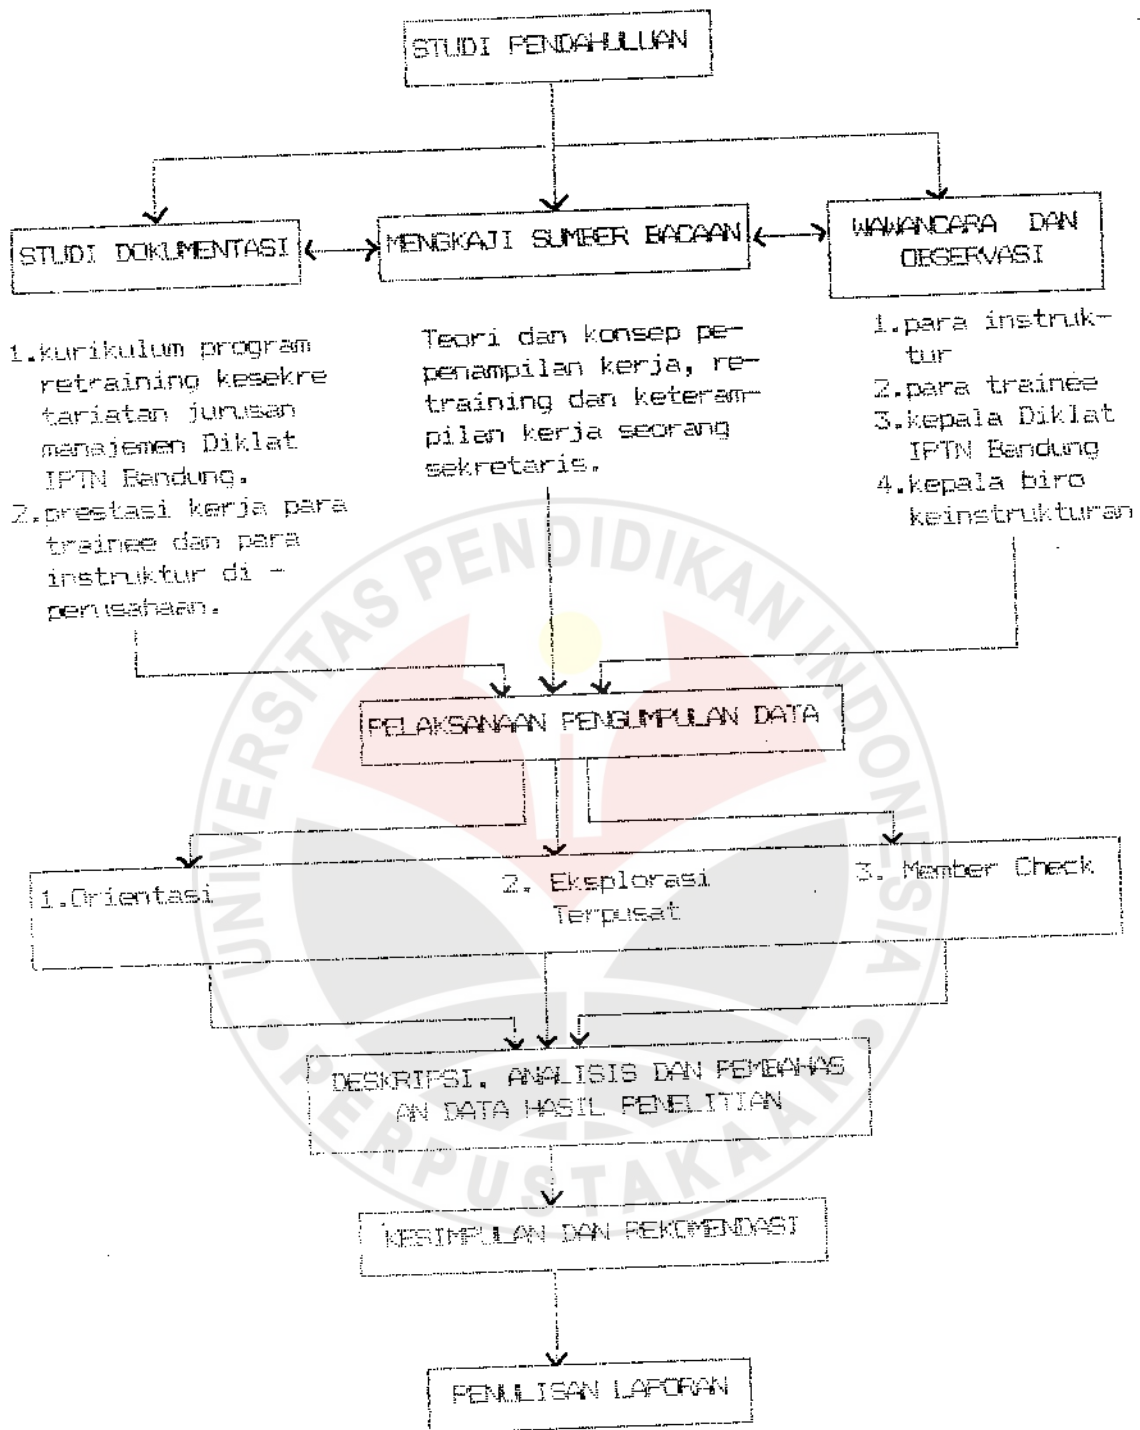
STUDI PENDAHULUAN

STUDI DOKUMENTASI

MENGKAJI SUMBER BACAAN

WAWANCARA DAN OBSERVASI

1. kurikulum program retraining kesekretariatan jurusan manajemen Diklat IPTN Bandung.
2. prestasi kerja para trainee dan para instruktur di perusahaan.

Teori dan konsep pepenampilan kerja, retraining dan keterampilan kerja seorang sekretaris.

1. para instruktur
2. para trainee
3. kepala Diklat IPTN Bandung
4. kepala biro keinstrukturan

PELAKSANAAN PENGUMPULAN DATA

1. Orientasi

2. Eksplorasi Terpusat

3. Member Check

DESKRIPSI, ANALISIS DAN PEMBAHASAN DATA HASIL PENELITIAN

KESIMPULAN DAN REKOMENDASI

PENULISAN LAPORAN

UNIVERSITAS PENDIDIKAN INDONESIA
PERPUSTAKAAN